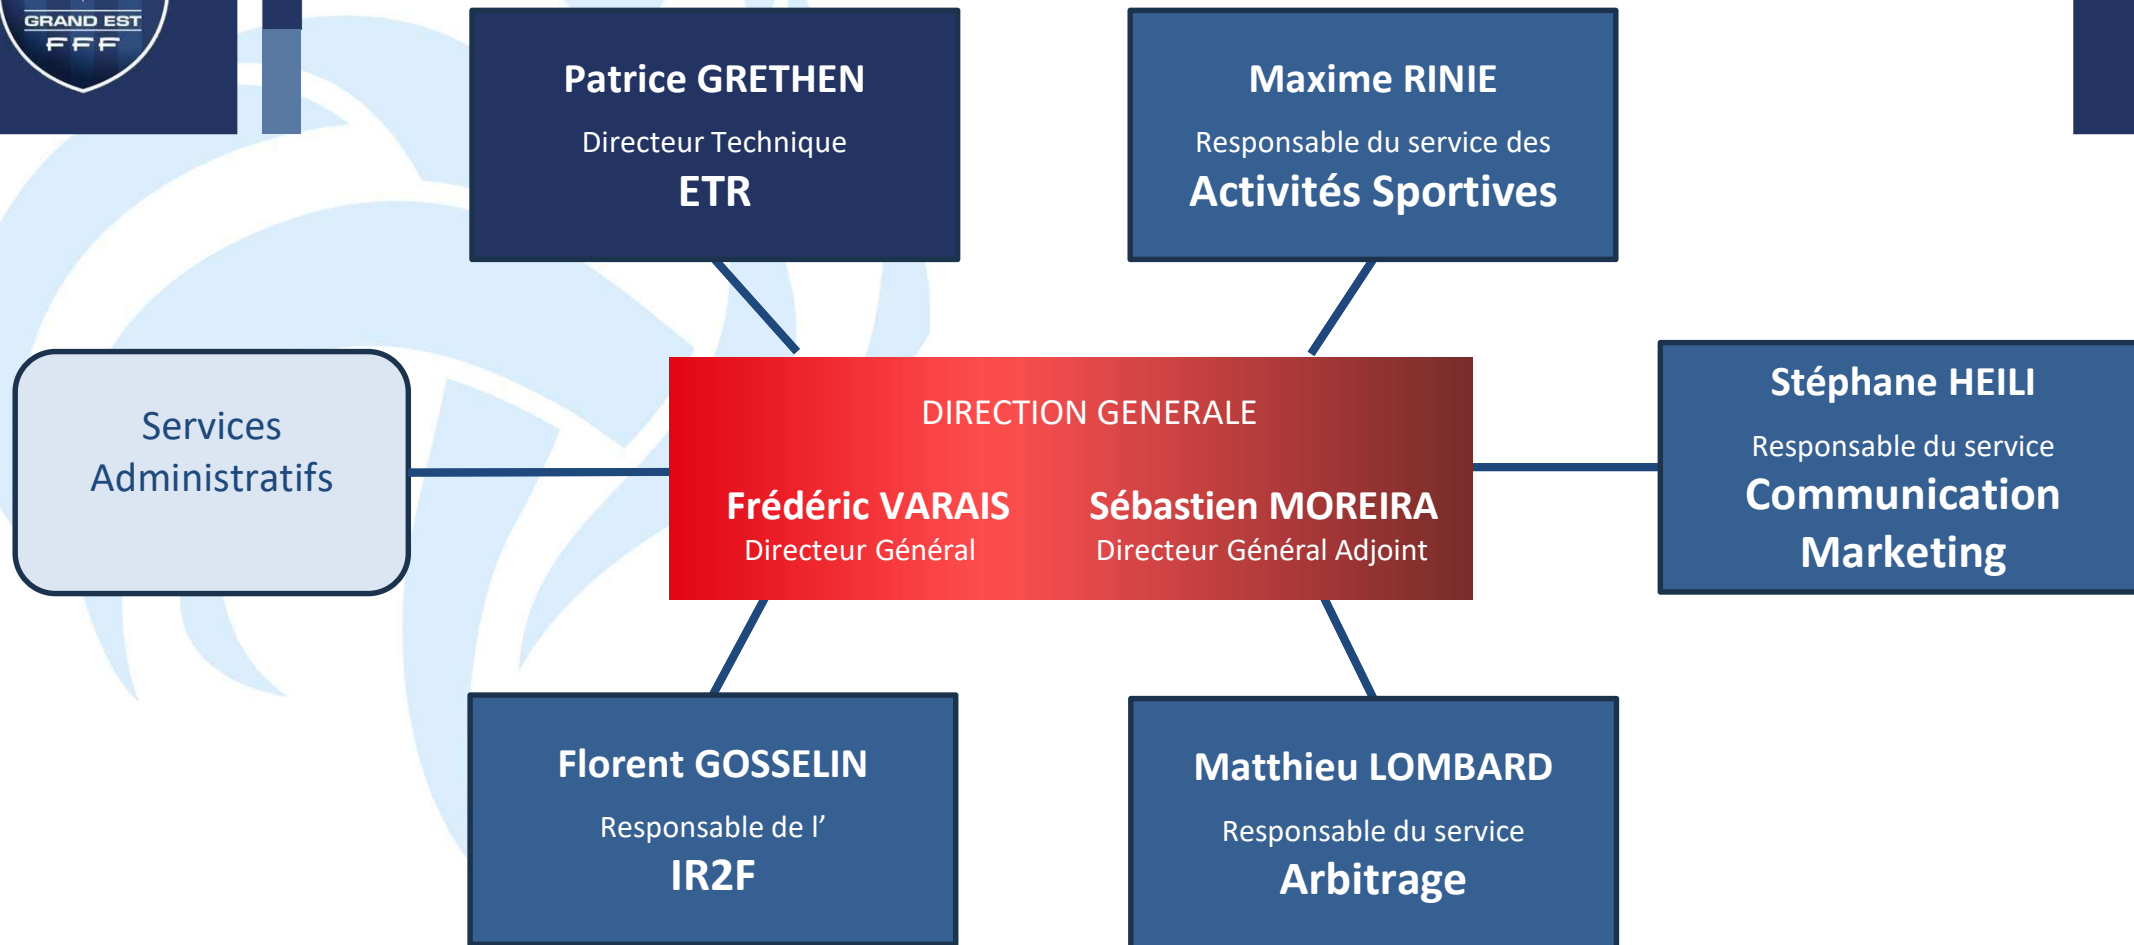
GRAND EST
FFF

Patrice GRETHEN
Directeur Technique
ETR

Maxime RINIE
Responsable du service des
Activités Sportives

Services Administratifs

DIRECTION GENERALE

Frédéric VARAIS
Directeur Général

Sébastien MOREIRA
Directeur Général Adjoint

Stéphane HEILI
Responsable du service
Communication Marketing

Florent GOSSELIN
Responsable de l’
IR2F

Matthieu LOMBARD
Responsable du service
Arbitrage